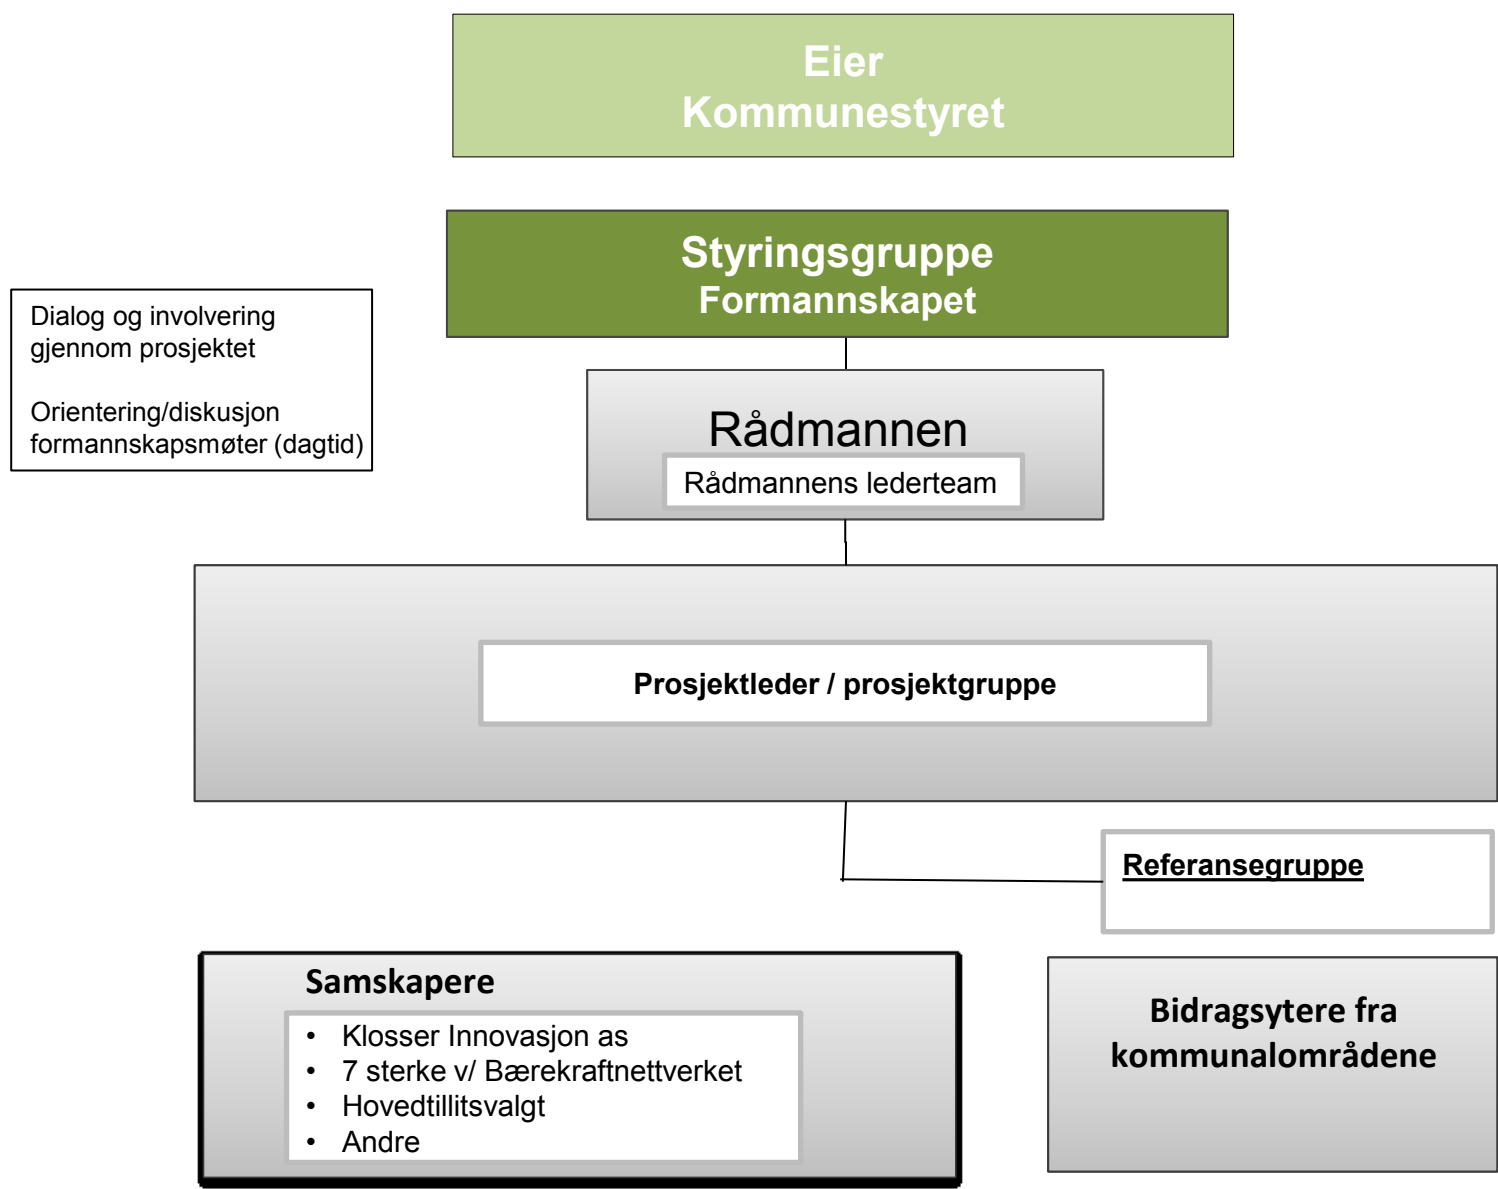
Eier
Kommunestyret

Styringsgruppe
Formannskapet

Dialog og involvering gjennom prosjektet

Orientering/diskusjon formannskapsmøter (dagtid)

Rådmannen
Rådmannens lederteam

Prosjektleder / prosjektgruppe

Referansegruppe

Samskapere
• Klosser Innovasjon as
• 7 sterke v/ Bærekraftnettverket
• Hovedtillitsvalgt
• Andre

Bidragsytere fra kommunalområdene